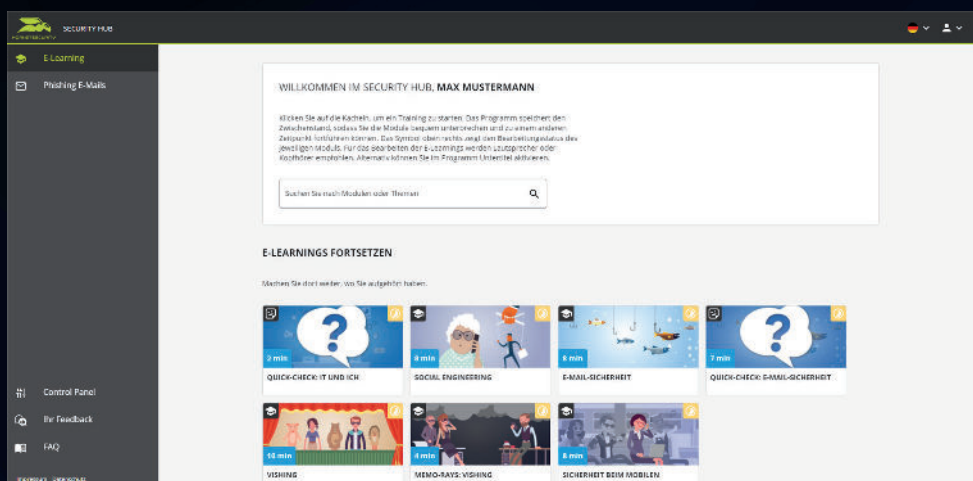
SECURITY HUB

E-Learning
Phishing E-Mails

Control Panel
Ihr Feedback
FAQ

WILLKOMMEN IM SECURITY HUB, MAX MUSTERMANN

Klicken Sie auf die Kacheln, um ein Training zu starten. Das Programm speichert den Zwischenstand, sodass Sie die Module bequem unterbrechen und zu einem anderen Zeitpunkt fortführen können. Das Symbol oben rechts zeigt den Bearbeitungsstatus des jeweiligen Moduls. Für das Bearbeiten der E-Learnings werden Lautsprecher oder Kopfhörer empfohlen. Alternativ können Sie im Programm Untertitel aktivieren.

Suchen Sie nach Modulen oder Themen

E-LEARNINGS FORTSETZEN

Machen Sie dort weiter, wo Sie aufgehört haben.

2 min
QUICK-CHECK: IT UND ICH

8 min
SOCIAL ENGINEERING

8 min
E-MAIL-SICHERHEIT

7 min
QUICK-CHECK: E-MAIL-SICHERHEIT

10 min
VISHING

4 min
MEMO-RAYS: VISHING

8 min
SICHERHEIT BEIM MOBILEN